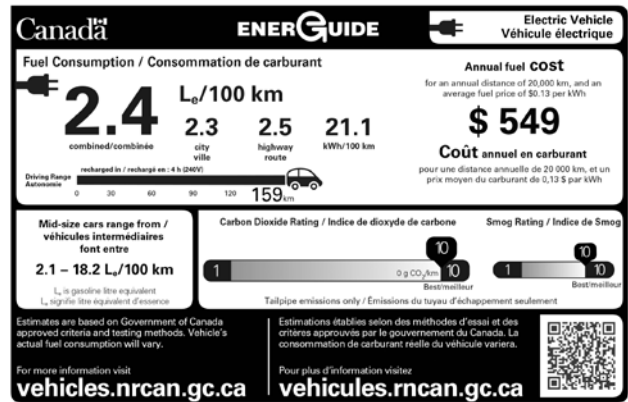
Canadä

ENERGUIDE

Electric Vehicle
Véhicule électrique

Fuel Consumption / Consommation de carburant

2.4

combined/combinée

$L_e$/100 km

2.3
city
ville

2.5
highway
route

21.1
kWh/100 km

Driving Range
Autonomie

recharged in / rechargé en : 4 h (240V)

0 30 60 90 120

159 km

Annual fuel cost

for an annual distance of 20,000 km, and an average fuel price of $0.13 per kWh

$ 549

Coût annuel en carburant

pour une distance annuelle de 20 000 km, et un prix moyen du carburant de 0,13 $ par kWh

Mid-size cars range from / véhicules intermédiaires font entre

2.1 – 18.2 $L_e$/100 km

$L_e$ is gasoline litre equivalent
$L_e$ signifie litre équivalent d'essence

Carbon Dioxide Rating / Indice de dioxyde de carbone

1

10

0 g $CO_2$/km

10

Best/meilleur

Smog Rating / Indice de Smog

1

10

10

Best/meilleur

Tailpipe emissions only / Émissions du tuyau d'échappement seulement

Estimates are based on Government of Canada approved criteria and testing methods. Vehicle's actual fuel consumption will vary.

For more information visit

vehicles.nrcan.gc.ca

Estimations établies selon des méthodes d'essai et des critères approuvés par le gouvernement du Canada. La consommation de carburant réelle du véhicule variera.

Pour plus d'information visitez

vehicules.rncan.gc.ca